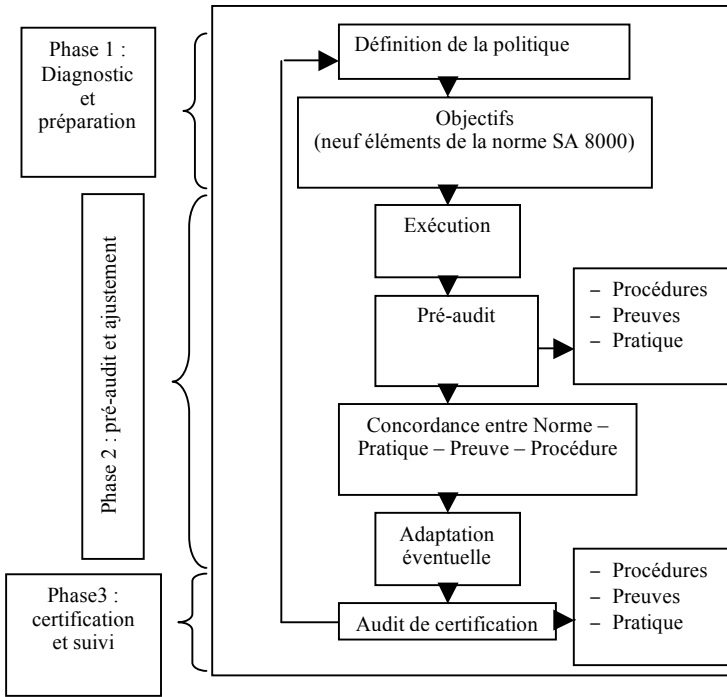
Phase 1 : Diagnostic et préparation

Phase 2 : pré-audit et ajustement

Phase3 : certification et suivi

Définition de la politique

Objectifs (neuf éléments de la norme SA 8000)

Exécution

Pré-audit

– Procédures
– Preuves
– Pratique

Concordance entre Norme – Pratique – Preuve – Procédure

Adaptation éventuelle

Audit de certification

– Procédures
– Preuves
– Pratique